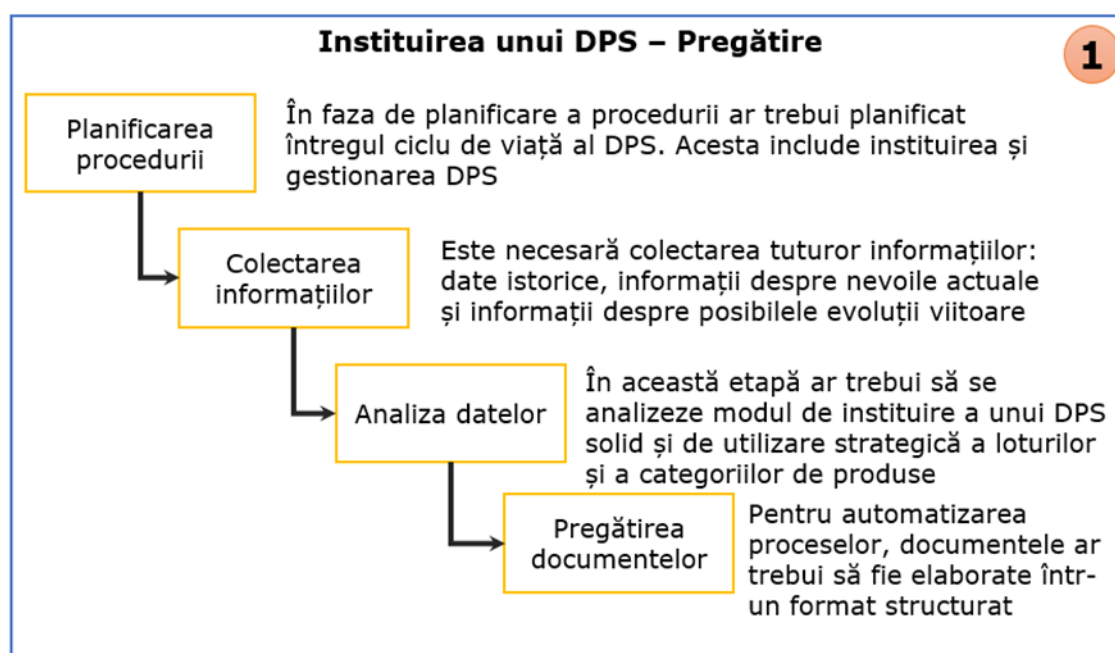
Instituirea unui DPS – Pregătire

1

Planificarea procedurii

În faza de planificare a procedurii ar trebui planificat întregul ciclu de viață al DPS. Acesta include instituirea și gestionarea DPS

Colectarea informațiilor

Este necesară colectarea tuturor informațiilor: date istorice, informații despre nevoile actuale și informații despre posibilele evoluții viitoare

Analiza datelor

În această etapă ar trebui să se analizeze modul de instituire a unui DPS solid și de utilizare strategică a loturilor și a categoriilor de produse

Pregătirea documentelor

Pentru automatizarea proceselor, documentele ar trebui să fie elaborate într-un format structurat